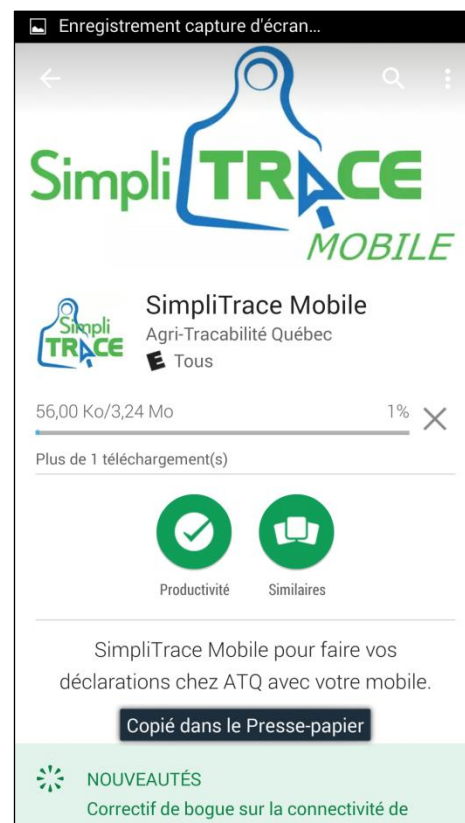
Enregistrement capture d'écran...

Simpli TRACE MOBILE

Simpli TRACE

SimpliTrace Mobile
Agri-Tracabilité Québec
E Tous

56,00 Ko/3,24 Mo
1%

Plus de 1 téléchargement(s)

Productivité
Similaires

SimpliTrace Mobile pour faire vos déclarations chez ATQ avec votre mobile.

Copié dans le Presse-papier

NOUVEAUTÉS
Correctif de bogue sur la connectivité de